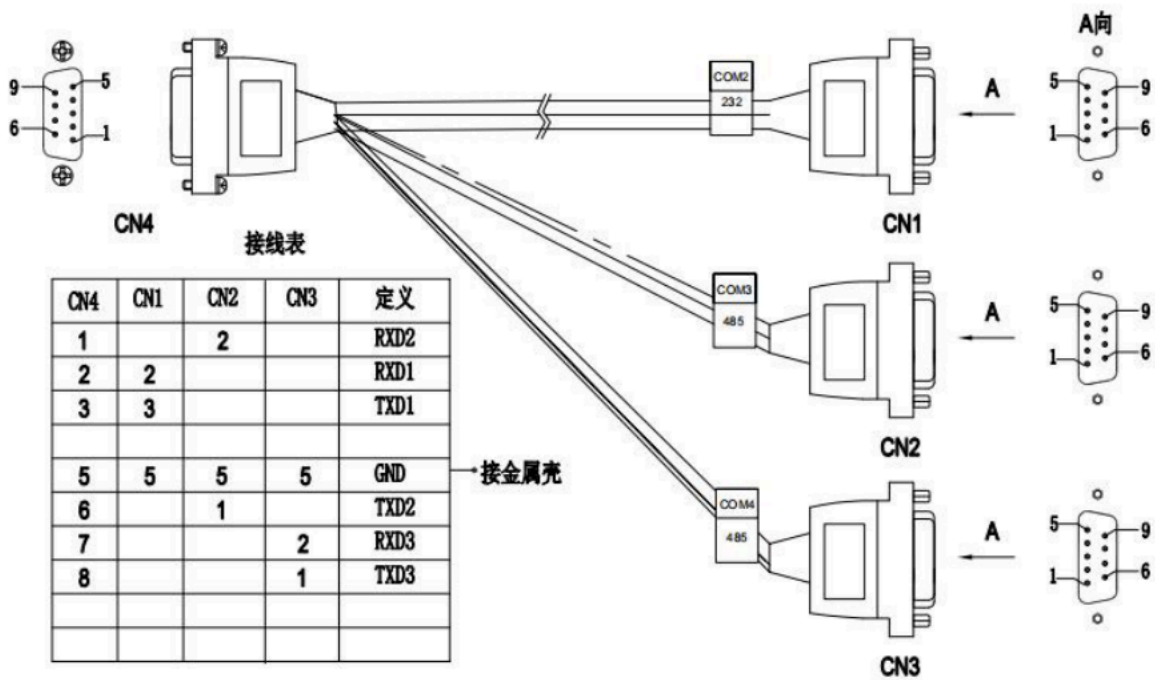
9 5
6 1

CN4

接线表

| CN4 | CN1 | CN2 | CN3 | 定义 |
|---|---|---|---|---|
| 1 | | 2 | | RXD2 |
| 2 | 2 | | | RXD1 |
| 3 | 3 | | | TXD1 |
| | | | | |
| 5 | 5 | 5 | 5 | GND |
| 6 | | 1 | | TXD2 |
| 7 | | | 2 | RXD3 |
| 8 | | | 1 | TXD3 |
| | | | | |
| | | | | |

接金属壳

COM2
232

CN1

A向
A
5 9
1 6

COM3
485

CN2

A
5 9
1 6

COM4
485

CN3

A
5 9
1 6